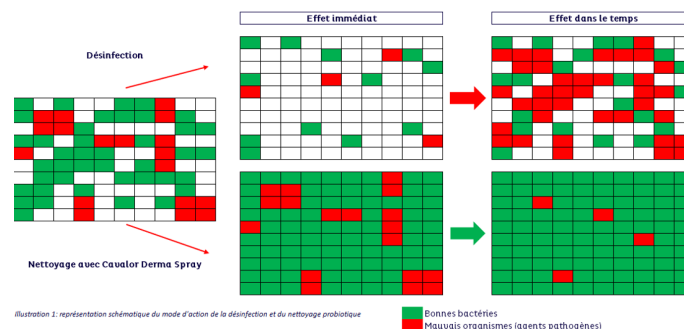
Effet immédiat

Effet dans le temps

Désinfection

Nettoyage avec Cavalor Derma Spray

Illustration 1: représentation schématique du mode d'action de la désinfection et du nettoyage probiotique

Bonnes bactéries

Mauvais organismes (agents pathogènes)